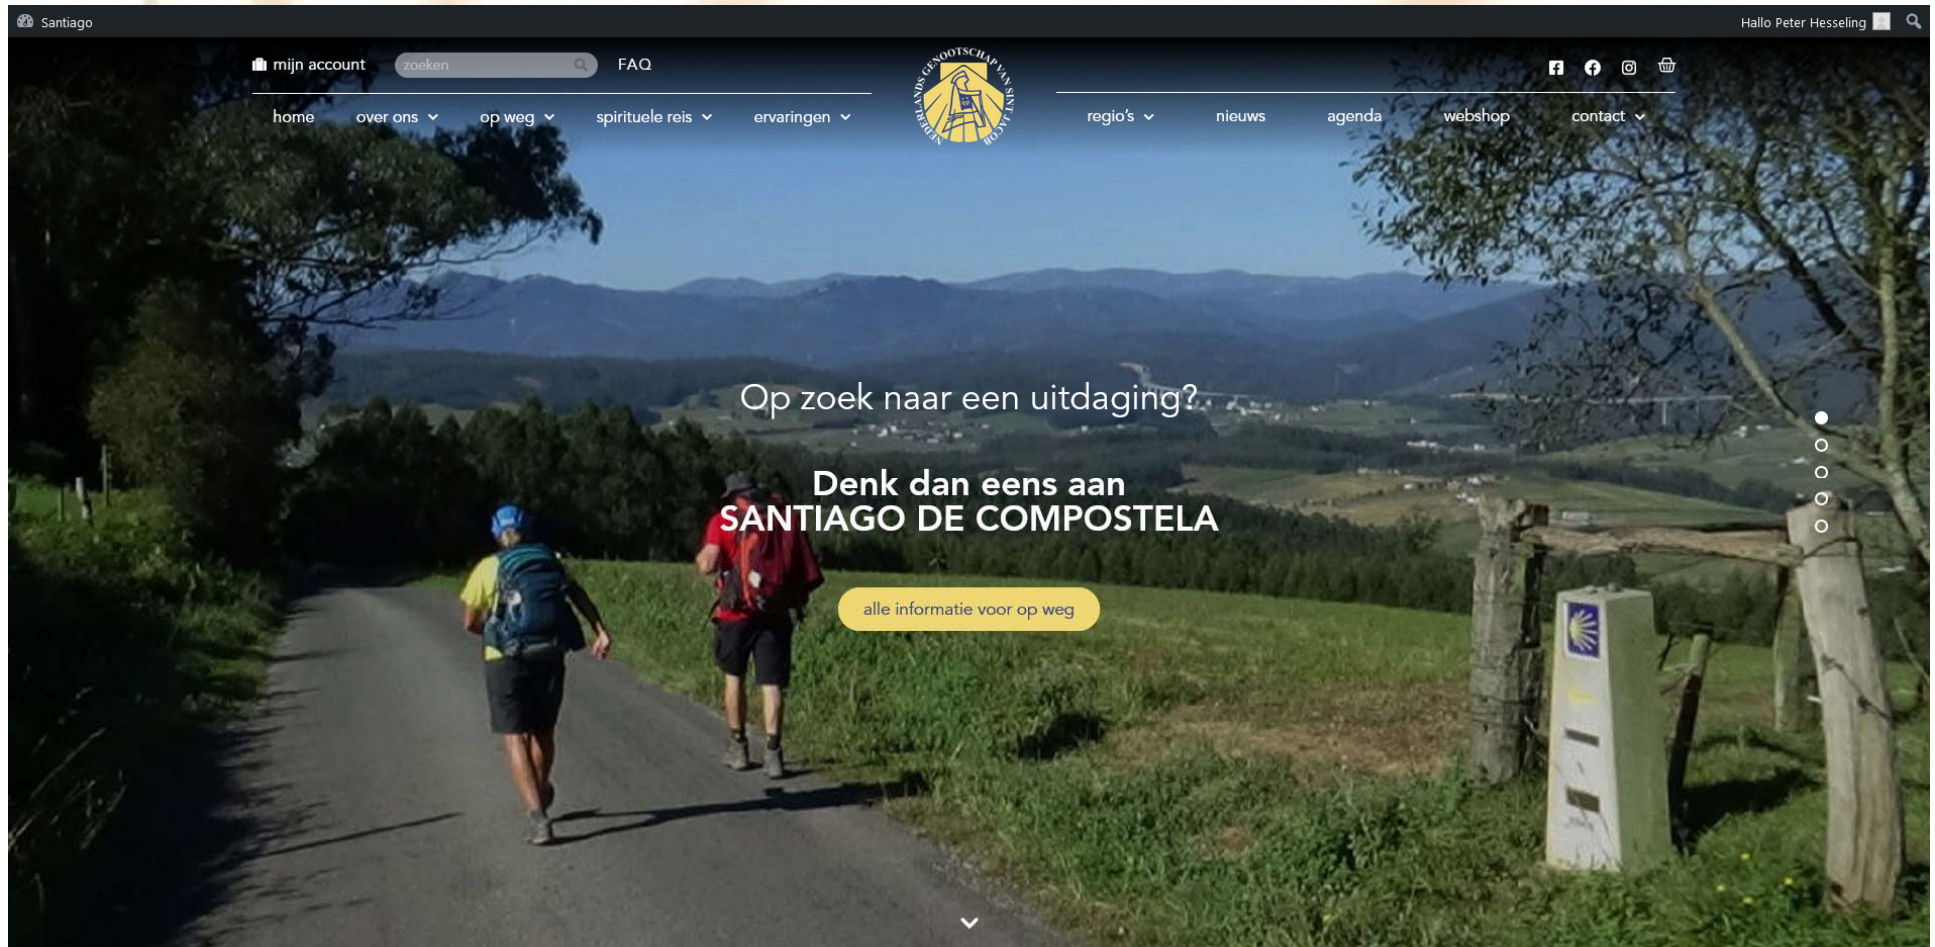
Santiago

Hallo Peter Hesseling

mijn account

zoeken

FAQ

NEDERLANDS GENOOTSCHAP VAN SINT JACOB

home over ons op weg spirituele reis ervaringen

regio's nieuws agenda webshop contact

Op zoek naar een uitdaging?

Denk dan eens aan
SANTIAGO DE COMPOSTELA

alle informatie voor op weg